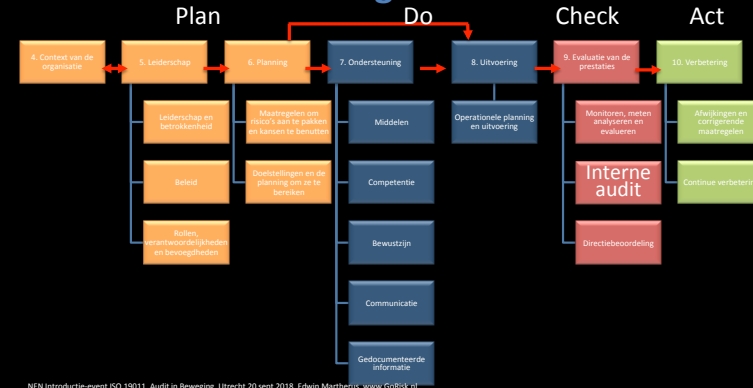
Plan

Do

Check

Act

4. Context van de organisatie

5. Leiderschap

6. Planning

7. Ondersteuning

8. Uitvoering

9. Evaluatie van de prestaties

10. Verbetering

Leiderschap en betrokkenheid

Beleid

Rollen, verantwoordelijkheden en bevoegdheden

Maatregelen om risico's aan te pakken en kansen te benutten

Doelstellingen en de planning om ze te bereiken

Middelen

Competentie

Bewustzijn

Communicatie

Gedocumenteerde informatie

Operationele planning en uitvoering

Monitoren, meten analyseren en evalueren

Interne audit

Directiebeoordeling

Afwijkingen en corrigerende maatregelen

Continue verbetering

NEN Introductie-event ISO 19011, Audit in Beweging, Utrecht 20 sept 2018, Edwin Marthens, www.GoRisk.nl